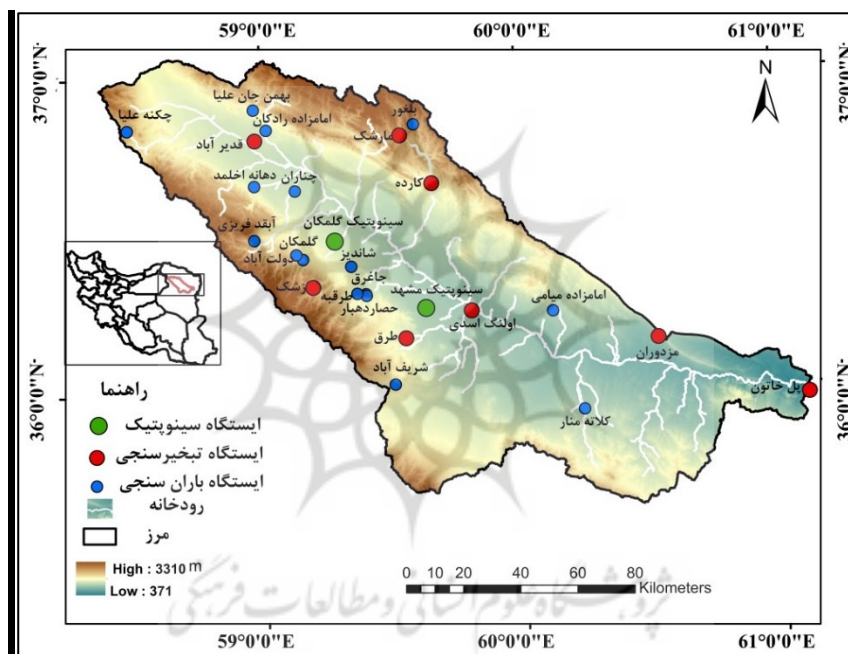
59°0'0"E
60°0'0"E
61°0'0"E
37°0'0"N
37°0'0"N
36°0'0"N
36°0'0"N
N
بهمن جان علیا
امامزاده رادکان
چکنه علیا
قدیر آباد
بلغور
مارشک
چناران دهانه اخلمد
کارده
سینوپتیک گلمکان
آبقد فریزی
گلمکان
دولت آباد
شاندیز
جاغرق
ارزشک
طرقبه
حصاردهیار
سینوپتیک مشهد
اولنگ اسدی
امامزاده میامی
طرق
مزدوران
شریف آباد
پل خاتون
کلاته منار
راهنما
ایستگاه سینوپتیک
ایستگاه تبخیرسنجی
ایستگاه باران سنجی
رودخانه
مرز
High : 3310 m
Low : 371
0 10 20 40 60 80 Kilometers
پژوهشگاه علوم انسانی و مطالعات فرهنگی